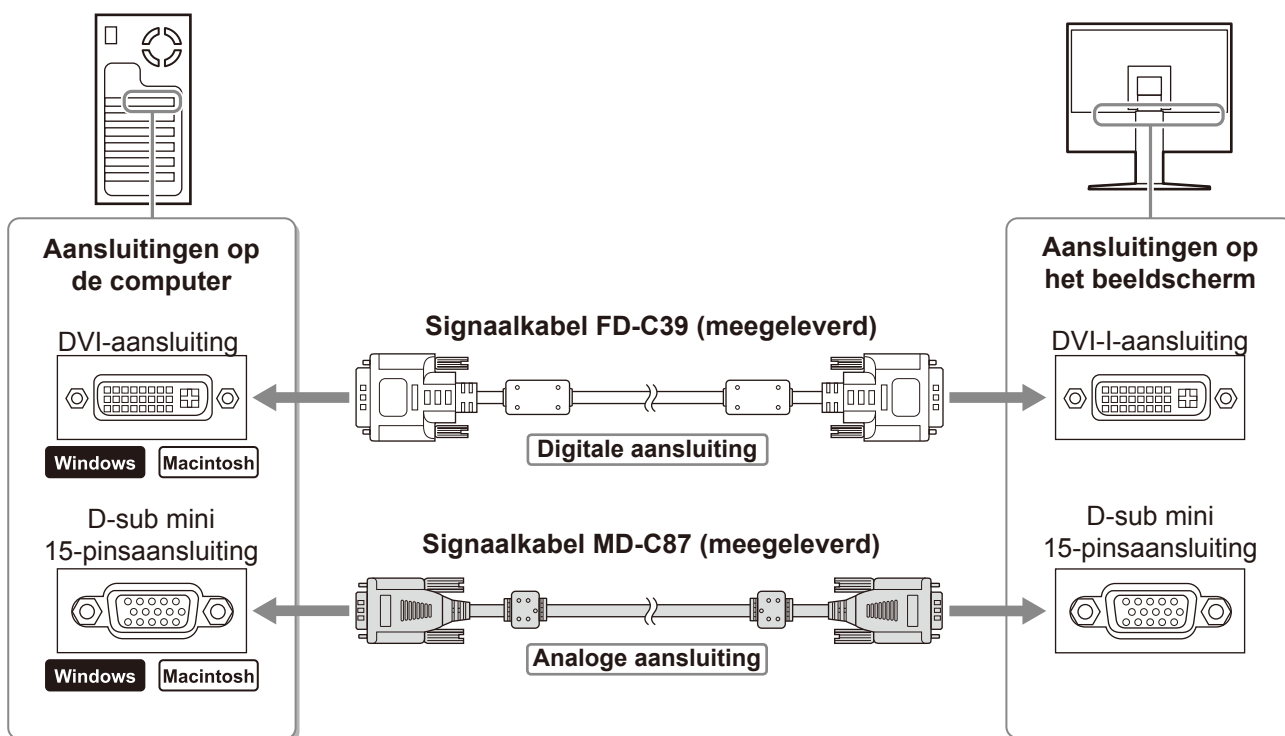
Aansluitingen op de computer

DVI-aansluiting

Windows Macintosh

D-sub mini 15-pinsaansluiting

Windows Macintosh

Signaalkabel FD-C39 (meegeleverd)

Digitale aansluiting

Signaalkabel MD-C87 (meegeleverd)

Analoge aansluiting

Aansluitingen op het beeldscherm

DVI-I-aansluiting

D-sub mini 15-pinsaansluiting